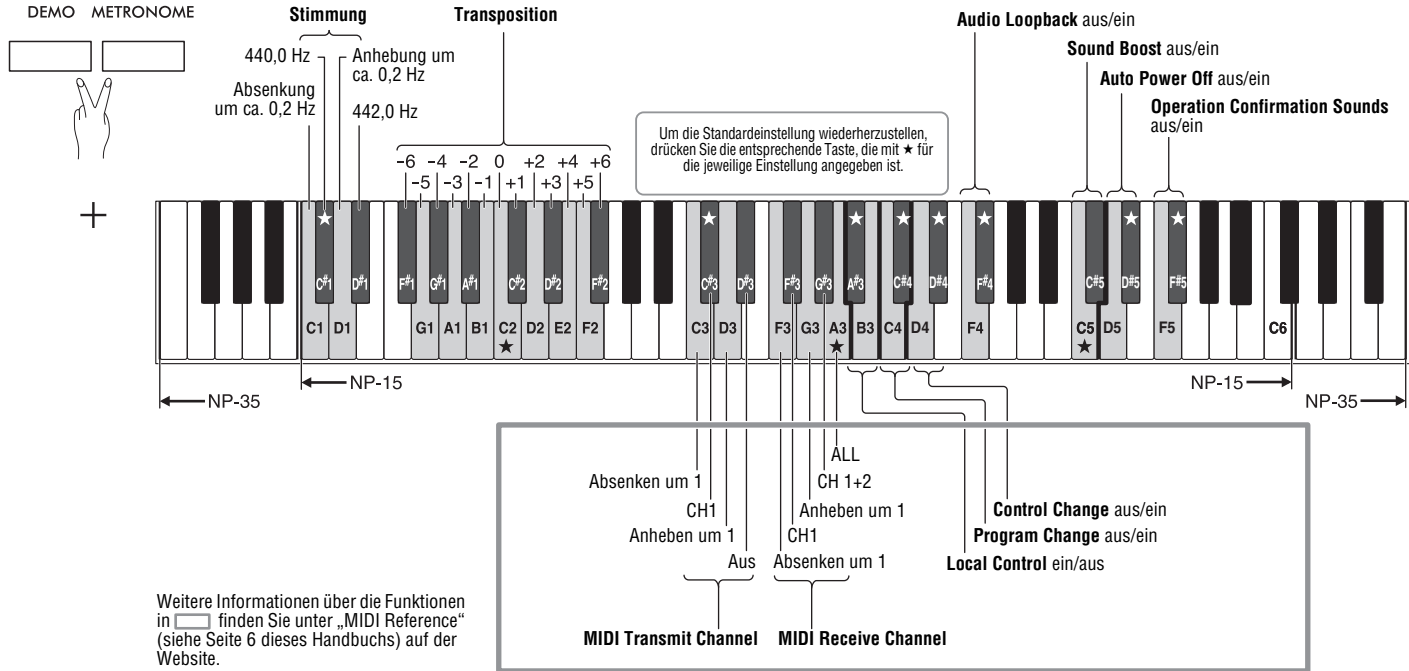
DEMO METRONOME

Stimmung

440,0 Hz
Anhebung um ca. 0,2 Hz
Absenkung um ca. 0,2 Hz
442,0 Hz

Transposition

-6 -4 -2 0 +2 +4 +6
-5 -3 -1 +1 +3 +5

Audio Loopback aus/ein

Sound Boost aus/ein

Auto Power Off aus/ein

Operation Confirmation Sounds aus/ein

Um die Standardeinstellung wiederherzustellen, drücken Sie die entsprechende Taste, die mit ★ für die jeweilige Einstellung angegeben ist.

+

★ ★ ★ ★ ★ ★ ★ ★ ★

C♯1 D♯1 F♯1 G♯1 A♯1 C♯2 D♯2 F♯2 C♯3 D♯3 F♯3 G♯3 A♯3 C♯4 D♯4 F♯4 C♯5 D♯5 F♯5

C1 D1 G1 A1 B1 C2 D2 E2 F2 C3 D3 F3 G3 A3 B3 C4 D4 F4 C5 D5 F5 C6

★ ★ ★

NP-15 NP-15
NP-35 NP-35

ALL
CH 1+2
Absenken um 1
Anheben um 1
CH1
CH1
Anheben um 1
Aus
Absenken um 1

Control Change aus/ein
Program Change aus/ein
Local Control ein/aus

MIDI Transmit Channel
MIDI Receive Channel

Weitere Informationen über die Funktionen in [ ] finden Sie unter „MIDI Reference“ (siehe Seite 6 dieses Handbuchs) auf der Website.